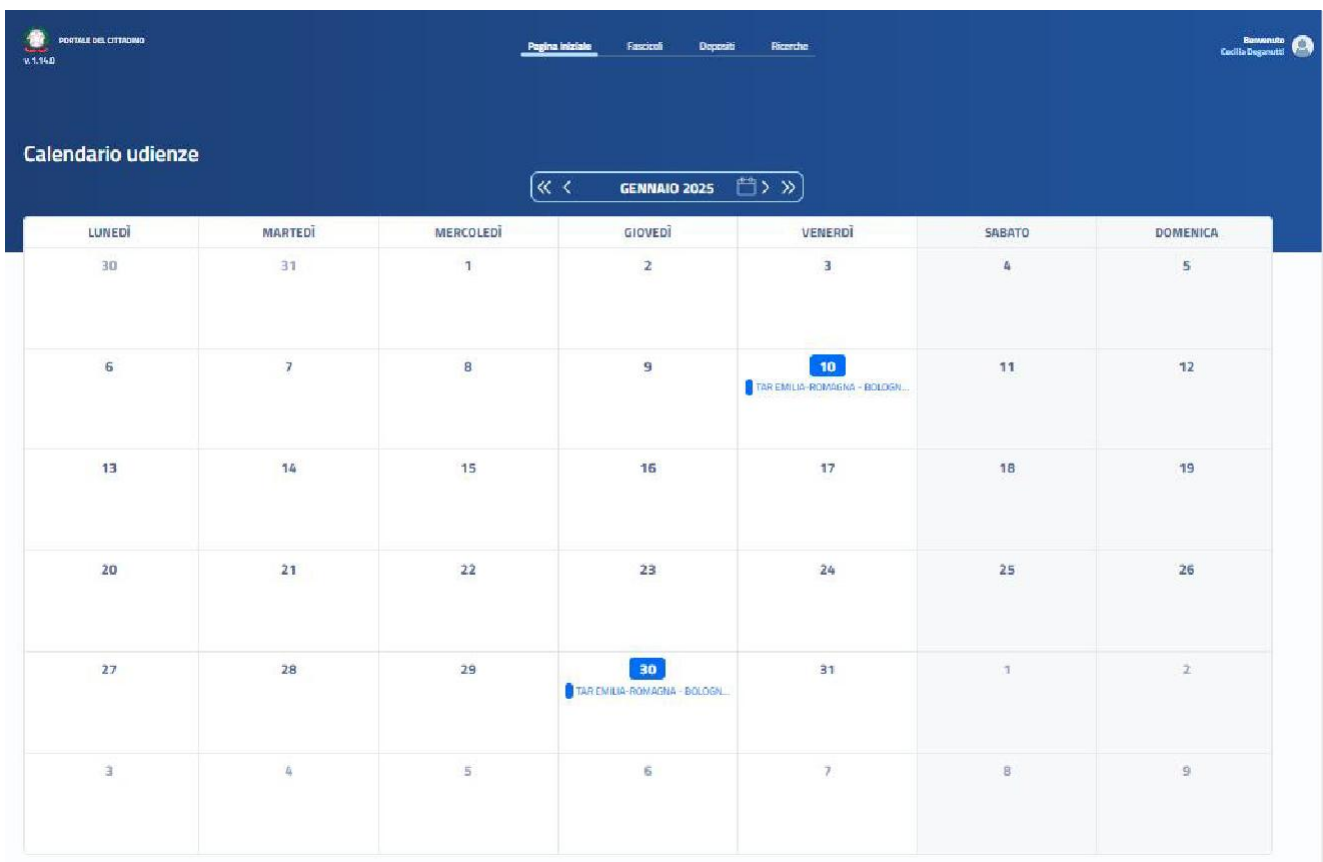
PORTALE DEL CITTADINO
v.1.14.0

Pagina iniziale Fascicoli Depositi Ricerche

Benvenuto
Cecilia Degaruti

Calendario udienze

GENNAIO 2025

| LUNEDÌ | MARTEDÌ | MERCOLEDÌ | GIOVEDÌ | VENERDÌ | SABATO | DOMENICA |
|---|---|---|---|---|---|---|
| 30 | 31 | 1 | 2 | 3 | 4 | 5 |
| 6 | 7 | 8 | 9 | 10 TAR EMILIA-ROMAGNA - BOLOGN... | 11 | 12 |
| 13 | 14 | 15 | 16 | 17 | 18 | 19 |
| 20 | 21 | 22 | 23 | 24 | 25 | 26 |
| 27 | 28 | 29 | 30 TAR EMILIA-ROMAGNA - BOLOGN... | 31 | 1 | 2 |
| 3 | 4 | 5 | 6 | 7 | 8 | 9 |